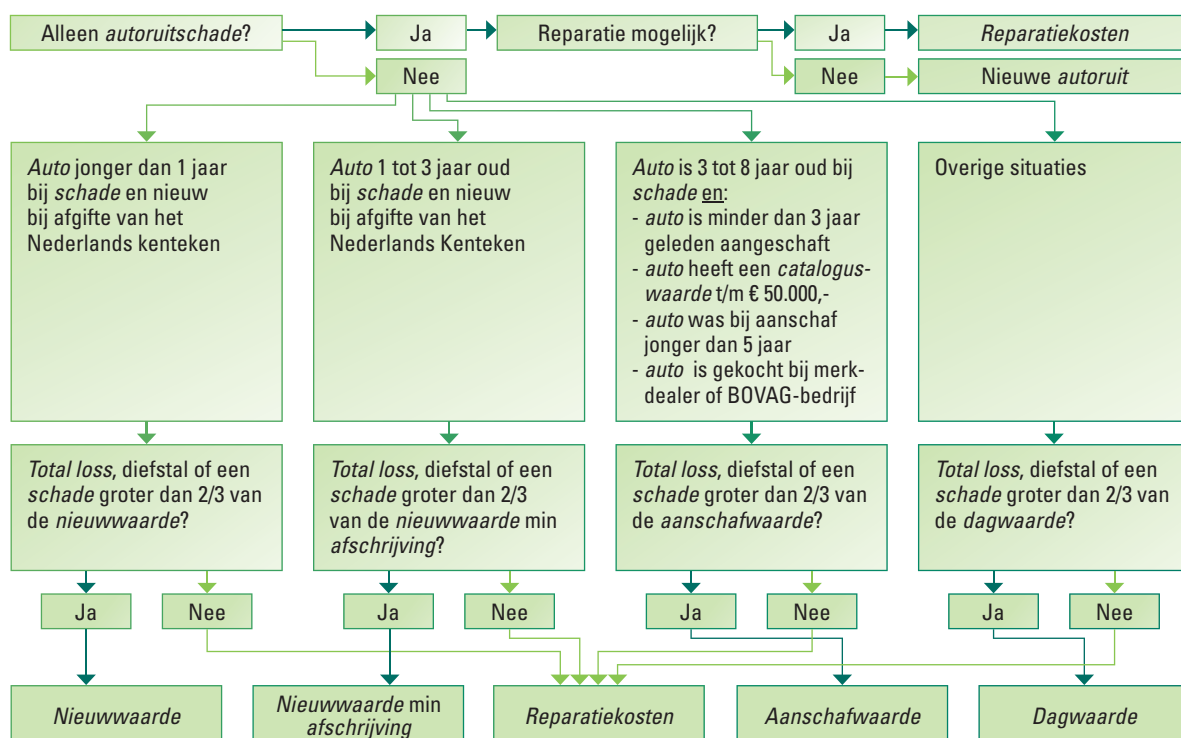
Alleen autoruitschade?

Ja

Reparatie mogelijk?

Ja

Reparatiekosten

Nee

Nee

Nieuwe autoruit

Auto jonger dan 1 jaar bij schade en nieuw bij afgifte van het Nederlands kenteken

Auto 1 tot 3 jaar oud bij schade en nieuw bij afgifte van het Nederlands Kenteken

Auto is 3 tot 8 jaar oud bij schade en:
- auto is minder dan 3 jaar geleden aangeschaft
- auto heeft een catalogus-waarde t/m € 50.000,-
- auto was bij aanschaf jonger dan 5 jaar
- auto is gekocht bij merk-dealer of BOVAG-bedrijf

Overige situaties

Total loss, diefstal of een schade groter dan 2/3 van de nieuwwaarde?

Total loss, diefstal of een schade groter dan 2/3 van de nieuwwaarde min afschrijving?

Total loss, diefstal of een schade groter dan 2/3 van de aanschafwaarde?

Total loss, diefstal of een schade groter dan 2/3 van de dagwaarde?

Ja

Nee

Ja

Nee

Ja

Nee

Ja

Nee

Nieuwwaarde

Nieuwwaarde min afschrijving

Reparatiekosten

Aanschafwaarde

Dagwaarde